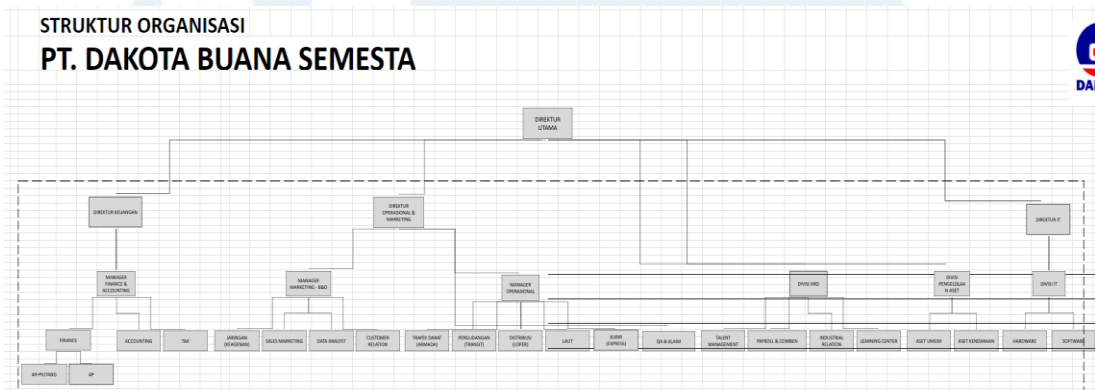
STRUKTUR ORGANISASI
PT. DAKOTA BUANA SEMESTA

DA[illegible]

DIREKTUR UTAMA

DIREKTUR KEUANGAN

DIREKTUR OPERASIONAL & MARKETING

DIREKTUR IT

MANAGER FINANCE & ACCOUNTING

MANAGER MARKETING - B&D

MANAGER OPERASIONAL

DIVISI HRD

DIVISI PENGELOLAAN ASET

DIVISI IT

FINANCE

ACCOUNTING

TAX

JARINGAN (KEAGENAN)

SALES MARKETING

DATA ANALYST

CUSTOMER RELATION

TRAFIK DARAT (ARMADA)

PENGUDANGAN (TRANSIT)

DISTRIBUSI (LOPER)

LAUT

KURIR (EXPRESS)

QA & KLAIM

TALENT MANAGEMENT

PAYROLL & COMBEN

INDUSTRIAL RELATION

LEARNING CENTER

ASET UMUM

ASET KENDARAAN

HARDWARE

SOFTWAR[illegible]

AR-PIUTANG

AP